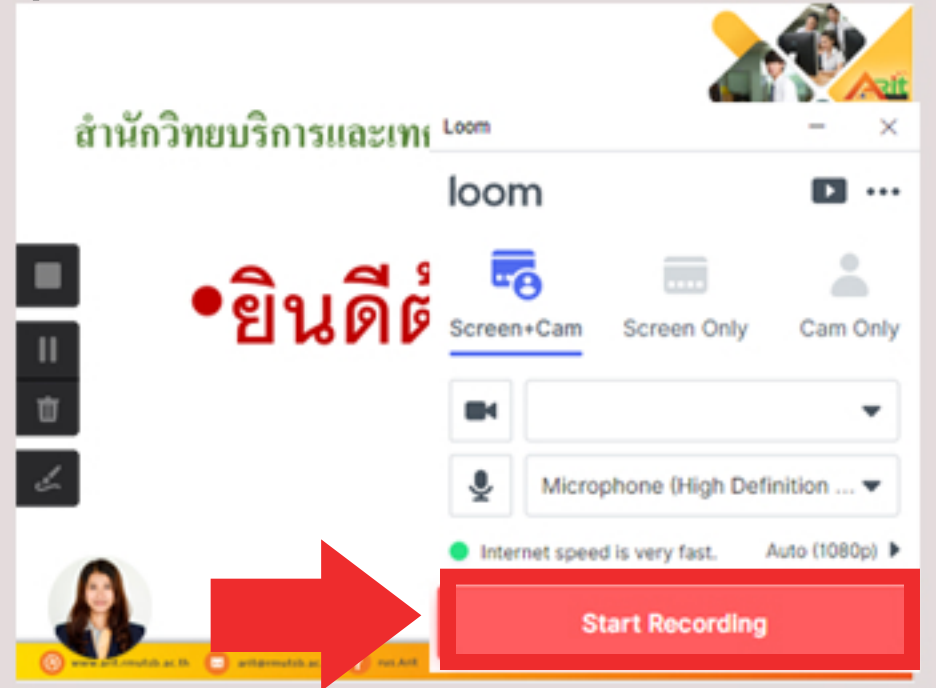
สำนักวิทยบริการและเทค

•ยินดีต้

ARIT

Loom

loom

Screen+Cam

Screen Only

Cam Only

Microphone (High Definition ...

Internet speed is very fast.

Auto (1080p)

Start Recording

www.arit.rmutsb.ac.th

arit@rmutsb.ac

roi.Arit